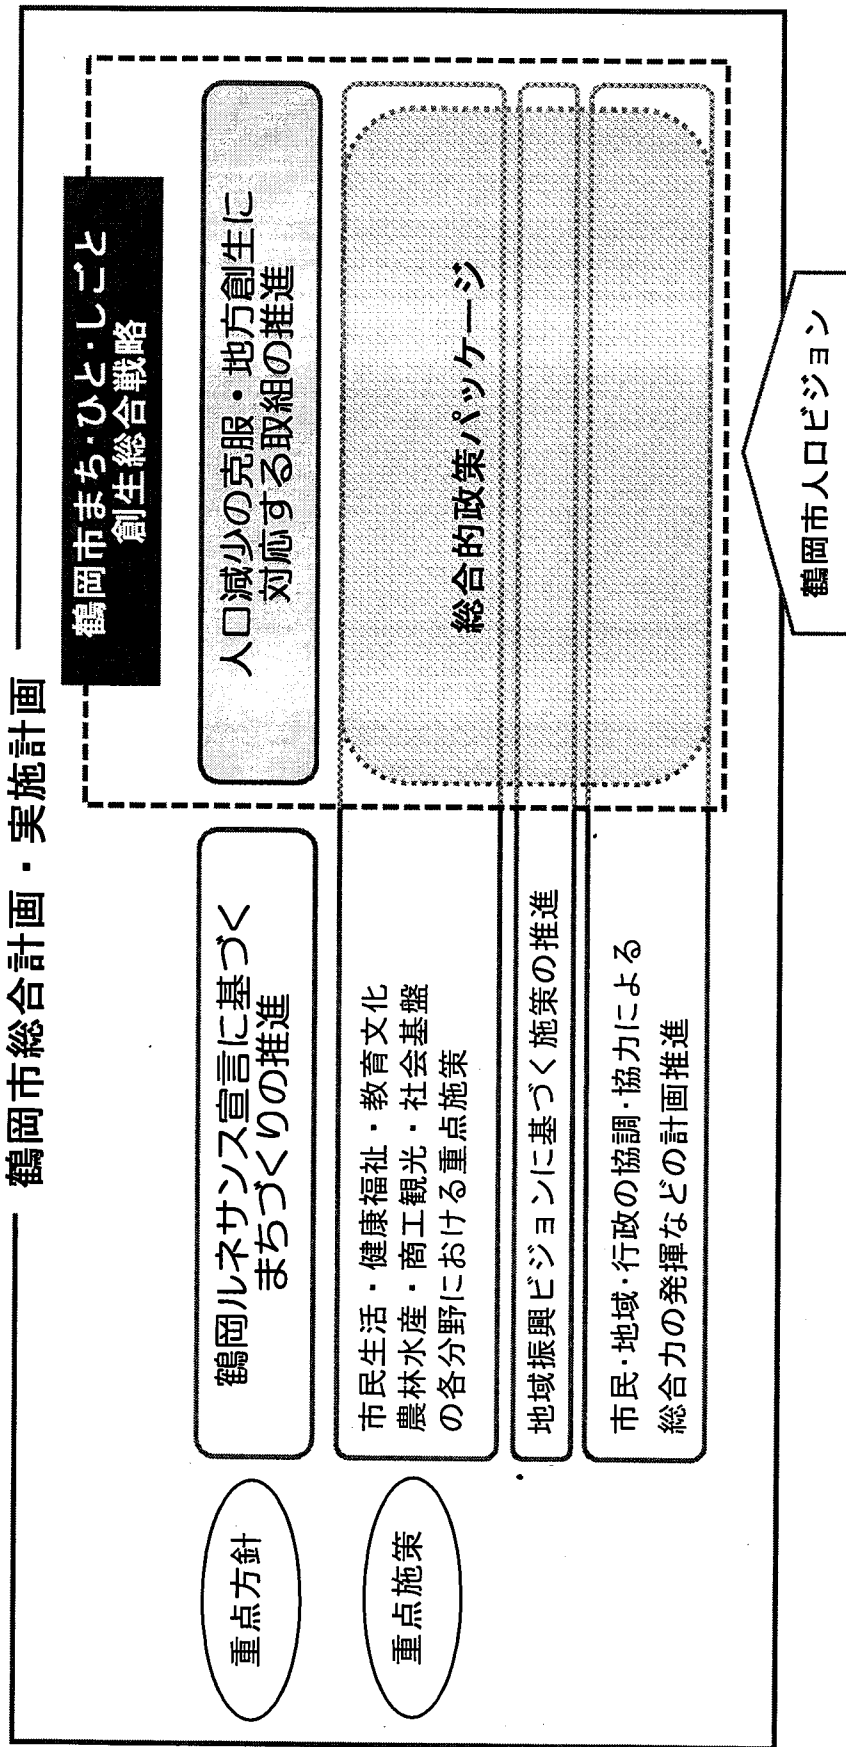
鶴岡市総合計画・実施計画

鶴岡市まち·ひと·しごと創生総合戦略

重点方針

鶴岡ルネサンス宣言に基づくまちづくりの推進

人口減少の克服・地方創生に対応する取組の推進

重点施策

市民生活・健康福祉・教育文化農林水産・商工観光・社会基盤の各分野における重点施策

総合的政策パッケージ

地域振興ビジョンに基づく施策の推進

市民·地域·行政の協調·協力による総合力の発揮などの計画推進

鶴岡市人口ビジョン